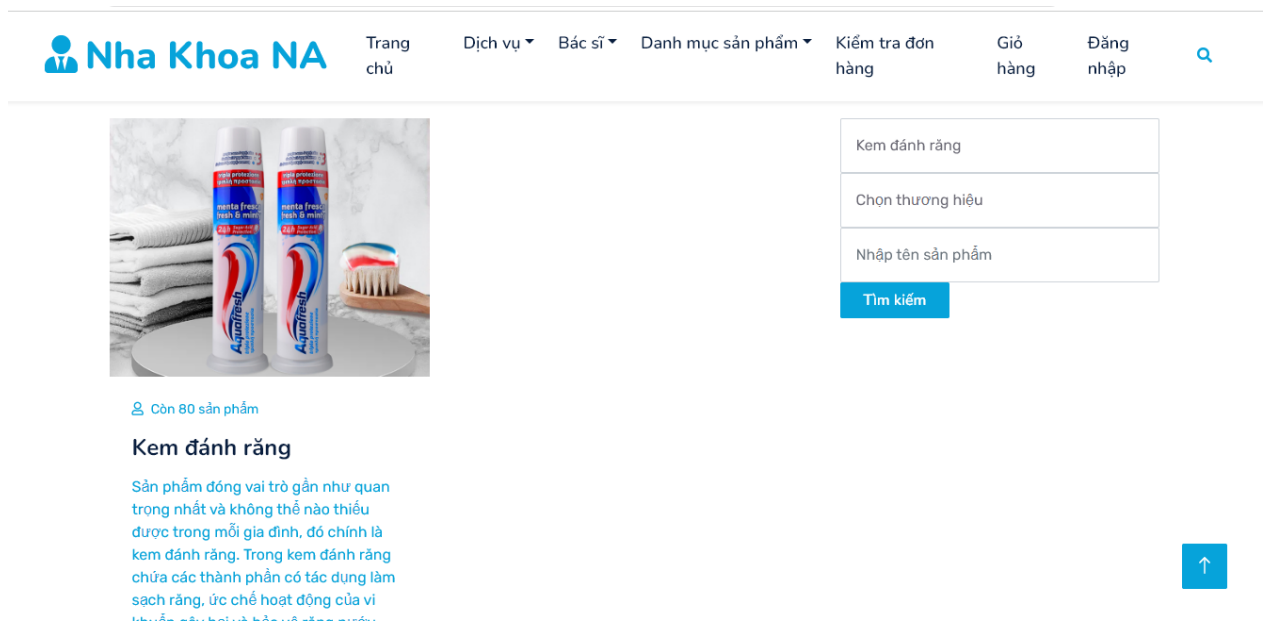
Nha Khoa NA

Trang chủ
Dịch vụ
Bác sĩ
Danh mục sản phẩm
Kiểm tra đơn hàng
Giỏ hàng
Đăng nhập

Kem đánh răng
Chọn thương hiệu
Nhập tên sản phẩm
Tìm kiếm

Còn 80 sản phẩm

Kem đánh răng

Sản phẩm đóng vai trò gần như quan trọng nhất và không thể nào thiếu được trong mỗi gia đình, đó chính là kem đánh răng. Trong kem đánh răng chứa các thành phần có tác dụng làm sạch răng, ức chế hoạt động của vi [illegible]